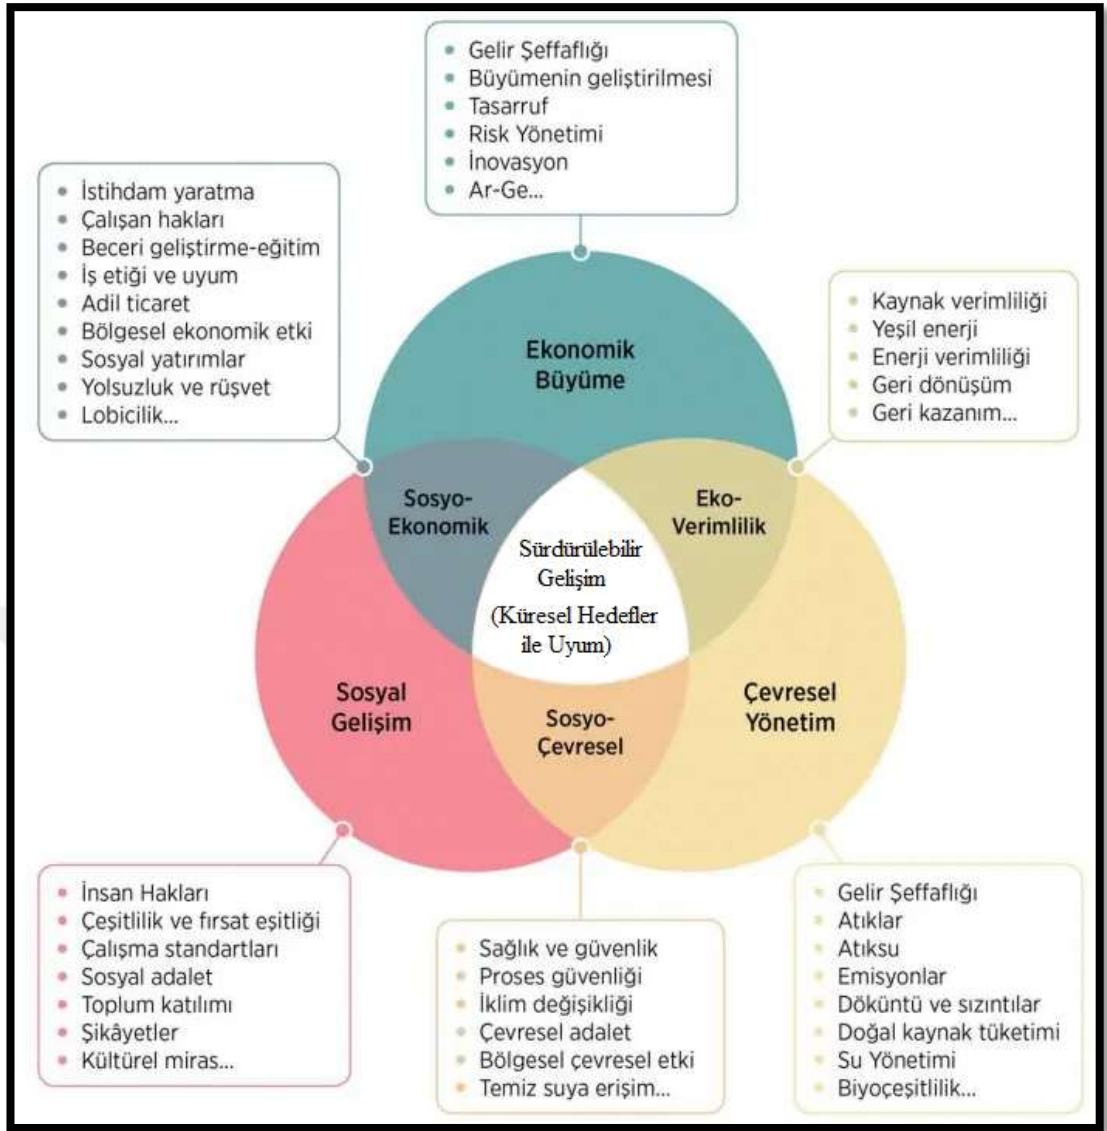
• Gelir Şeffaflığı
• Büyümenin geliştirilmesi
• Tasarruf
• Risk Yönetimi
• İnovasyon
• Ar-Ge...

• İstihdam yaratma
• Çalışan hakları
• Beceri geliştirme-eğitim
• İş etiği ve uyum
• Adil ticaret
• Bölgesel ekonomik etki
• Sosyal yatırımlar
• Yolsuzluk ve rüşvet
• Lobicilik...

• Kaynak verimliliği
• Yeşil enerji
• Enerji verimliliği
• Geri dönüşüm
• Geri kazanım...

Ekonomik Büyüme

Sosyo-Ekonomik

Eko-Verimlilik

Sürdürülebilir Gelişim (Küresel Hedefler ile Uyum)

Sosyal Gelişim

Sosyo-Çevresel

Çevresel Yönetim

• İnsan Hakları
• Çeşitlilik ve fırsat eşitliği
• Çalışma standartları
• Sosyal adalet
• Toplum katılımı
• Şikâyetler
• Kültürel miras...

• Sağlık ve güvenlik
• Proses güvenliği
• İklim değişikliği
• Çevresel adalet
• Bölgesel çevresel etki
• Temiz suya erişim...

• Gelir Şeffaflığı
• Atıklar
• Atıksu
• Emisyonlar
• Döküntü ve sızıntılar
• Doğal kaynak tüketimi
• Su Yönetimi
• Biyoçeşitlilik...